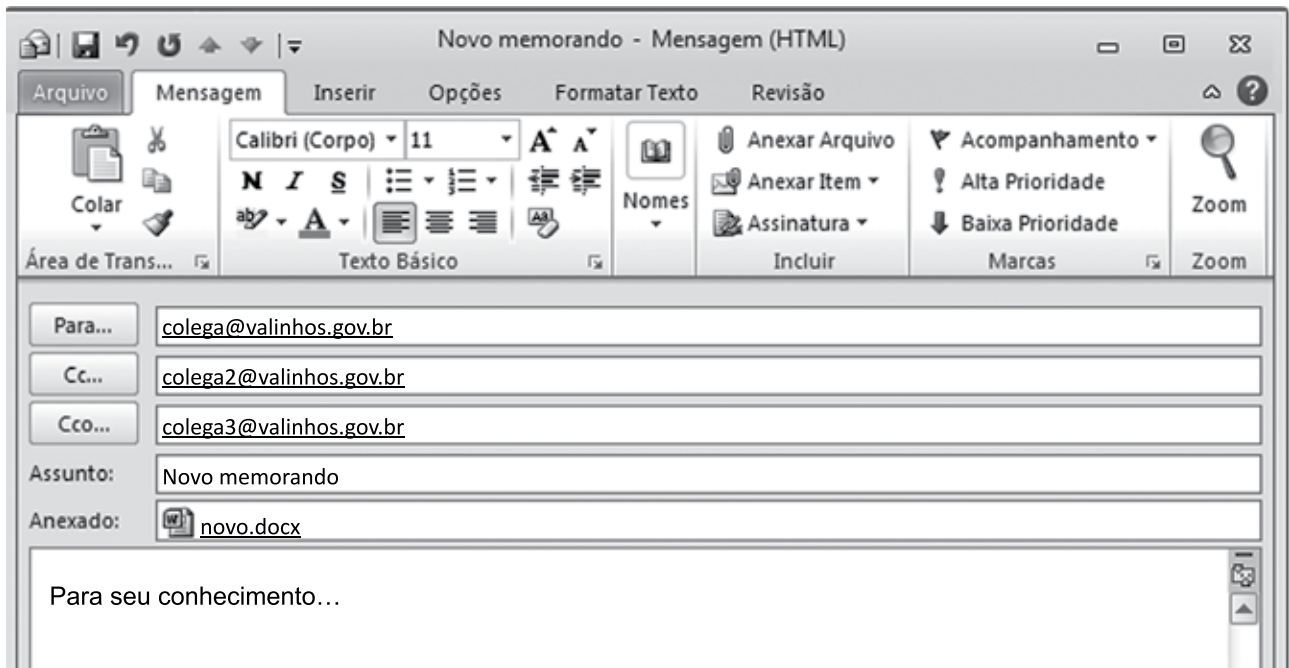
Novo memorando - Mensagem (HTML)

Arquivo | Mensagem | Inserir | Opções | Formatar Texto | Revisão

Colar
Área de Trans...

Calibri (Corpo) 11
N I S
Texto Básico

Nomes

Anexar Arquivo
Anexar Item
Assinatura
Incluir

Acompanhamento
Alta Prioridade
Baixa Prioridade
Marcas

Zoom
Zoom

Para... colega@valinhos.gov.br
Cc... colega2@valinhos.gov.br
Cco... colega3@valinhos.gov.br
Assunto: Novo memorando
Anexado: novo.docx

Para seu conhecimento…